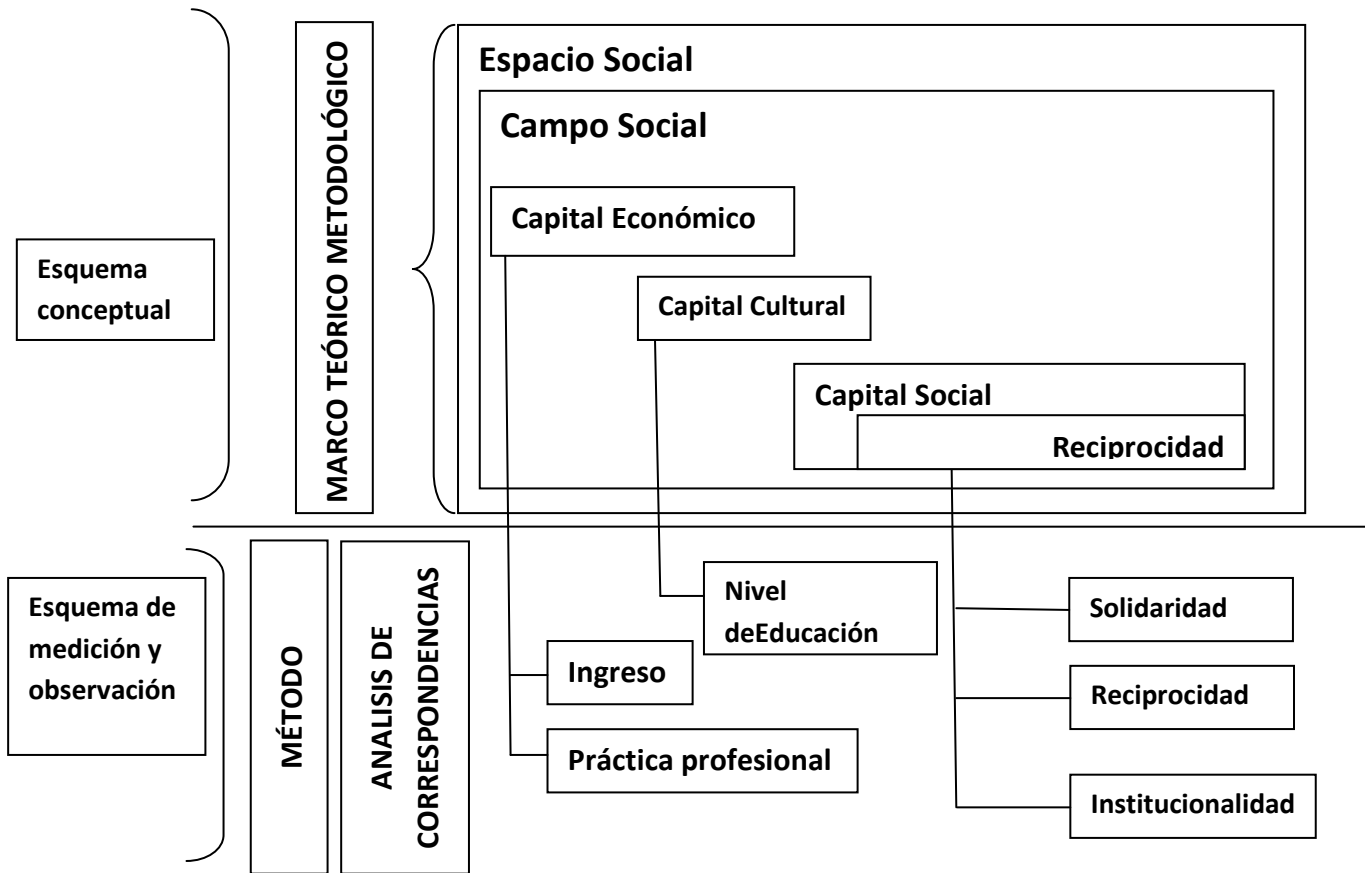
Esquema conceptual

MARCO TEÓRICO METODOLÓGICO

Espacio Social

Campo Social

Capital Económico

Capital Cultural

Capital Social

Reciprocidad

Esquema de medición y observación

MÉTODO

ANALISIS DE CORRESPONDENCIAS

Nivel deEducación

Ingreso

Práctica profesional

Solidaridad

Reciprocidad

Institucionalidad